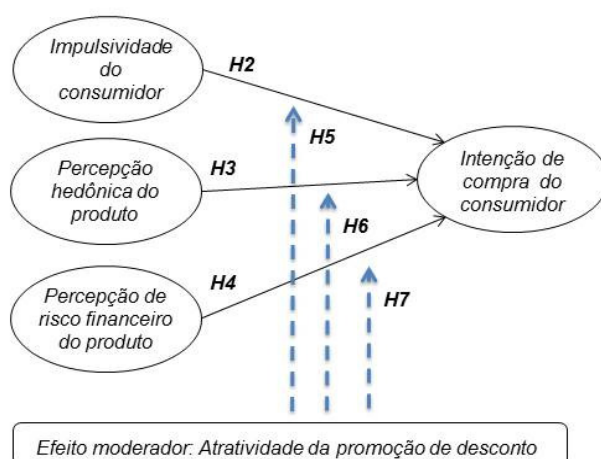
Impulsividade do consumidor

H2

H5

Percepção hedônica do produto

H3

Intenção de compra do consumidor

H6

H4

Percepção de risco financeiro do produto

H7

Efeito moderador: Atratividade da promoção de desconto